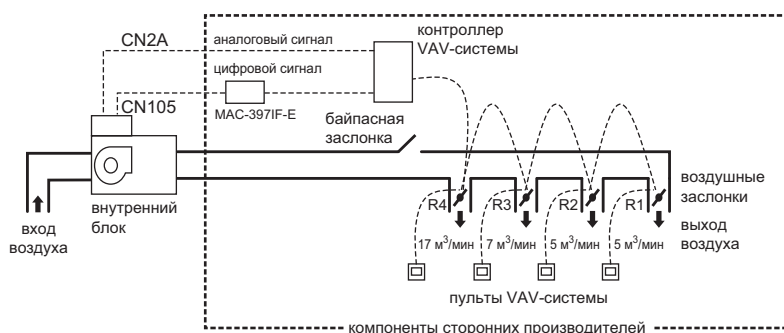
CN2A
аналоговый сигнал
контроллер VAV-системы
цифровой сигнал
MAC-397IF-E
CN105
байпасная заслонка
внутренний блок
вход воздуха
R4
R3
R2
R1
воздушные заслонки
выход воздуха
17 м$^3$/мин
7 м$^3$/мин
5 м$^3$/мин
5 м$^3$/мин
пульты VAV-системы
компоненты сторонних производителей